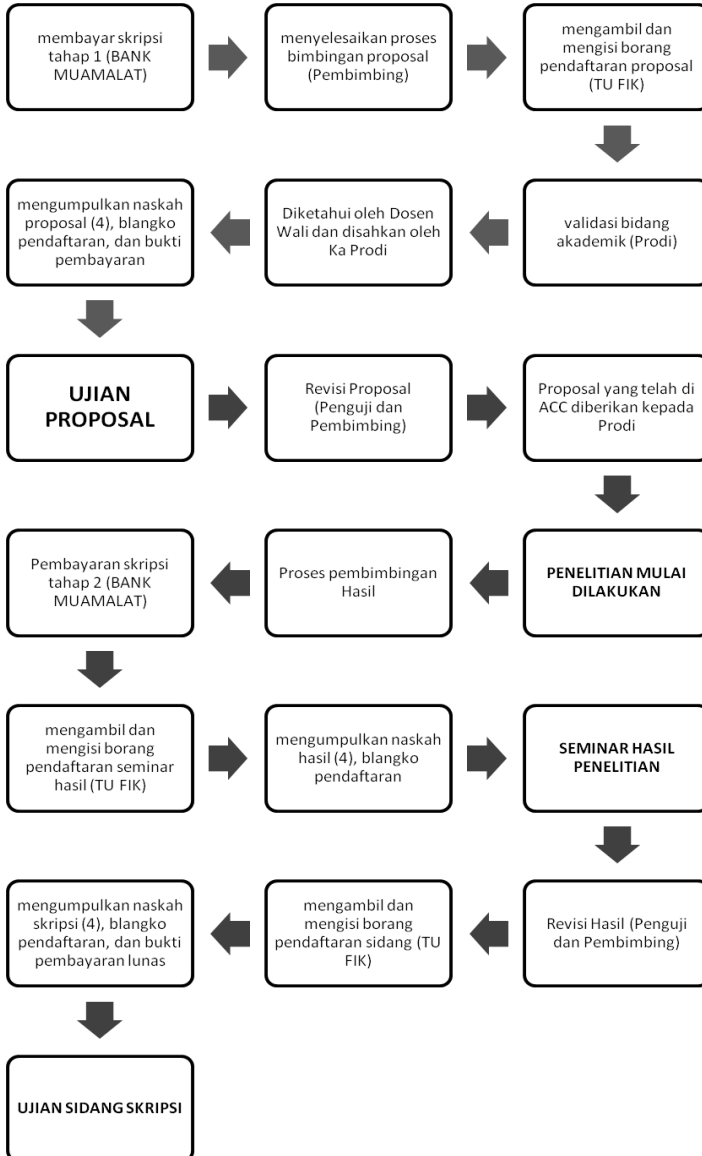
membayar skripsi tahap 1 (BANK MUAMALAT)

menyelesaikan proses bimbingan proposal (Pembimbing)

mengambil dan mengisi borang pendaftaran proposal (TU FIK)

validasi bidang akademik (Prodi)

Diketahui oleh Dosen Wali dan disahkan oleh Ka Prodi

mengumpulkan naskah proposal (4), blangko pendaftaran, dan bukti pembayaran

UJIAN PROPOSAL

Revisi Proposal (Penguji dan Pembimbing)

Proposal yang telah di ACC diberikan kepada Prodi

PENELITIAN MULAI DILAKUKAN

Proses pembimbingan Hasil

Pembayaran skripsi tahap 2 (BANK MUAMALAT)

mengambil dan mengisi borang pendaftaran seminar hasil (TU FIK)

mengumpulkan naskah hasil (4), blangko pendaftaran

SEMINAR HASIL PENELITIAN

Revisi Hasil (Penguji dan Pembimbing)

mengambil dan mengisi borang pendaftaran sidang (TU FIK)

mengumpulkan naskah skripsi (4), blangko pendaftaran, dan bukti pembayaran lunas

UJIAN SIDANG SKRIPSI